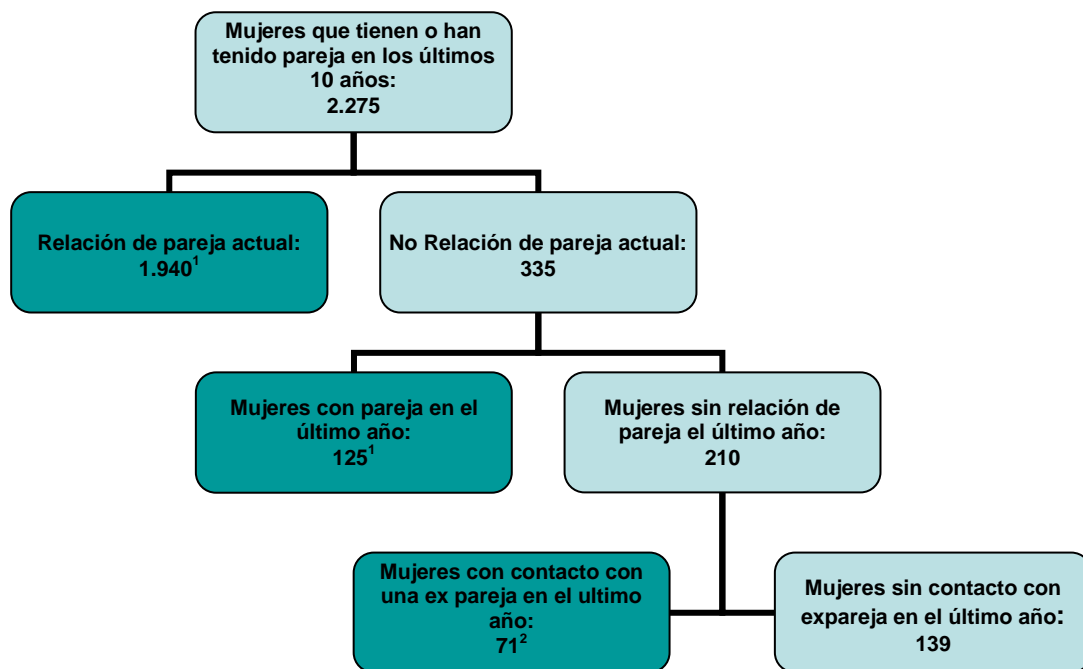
Mujeres que tienen o han tenido pareja en los últimos 10 años: 2.275

Relación de pareja actual: 1.940$^1$

No Relación de pareja actual: 335

Mujeres con pareja en el último año: 125$^1$

Mujeres sin relación de pareja el último año: 210

Mujeres con contacto con una ex pareja en el ultimo año: 71$^2$

Mujeres sin contacto con expareja en el último año: 139